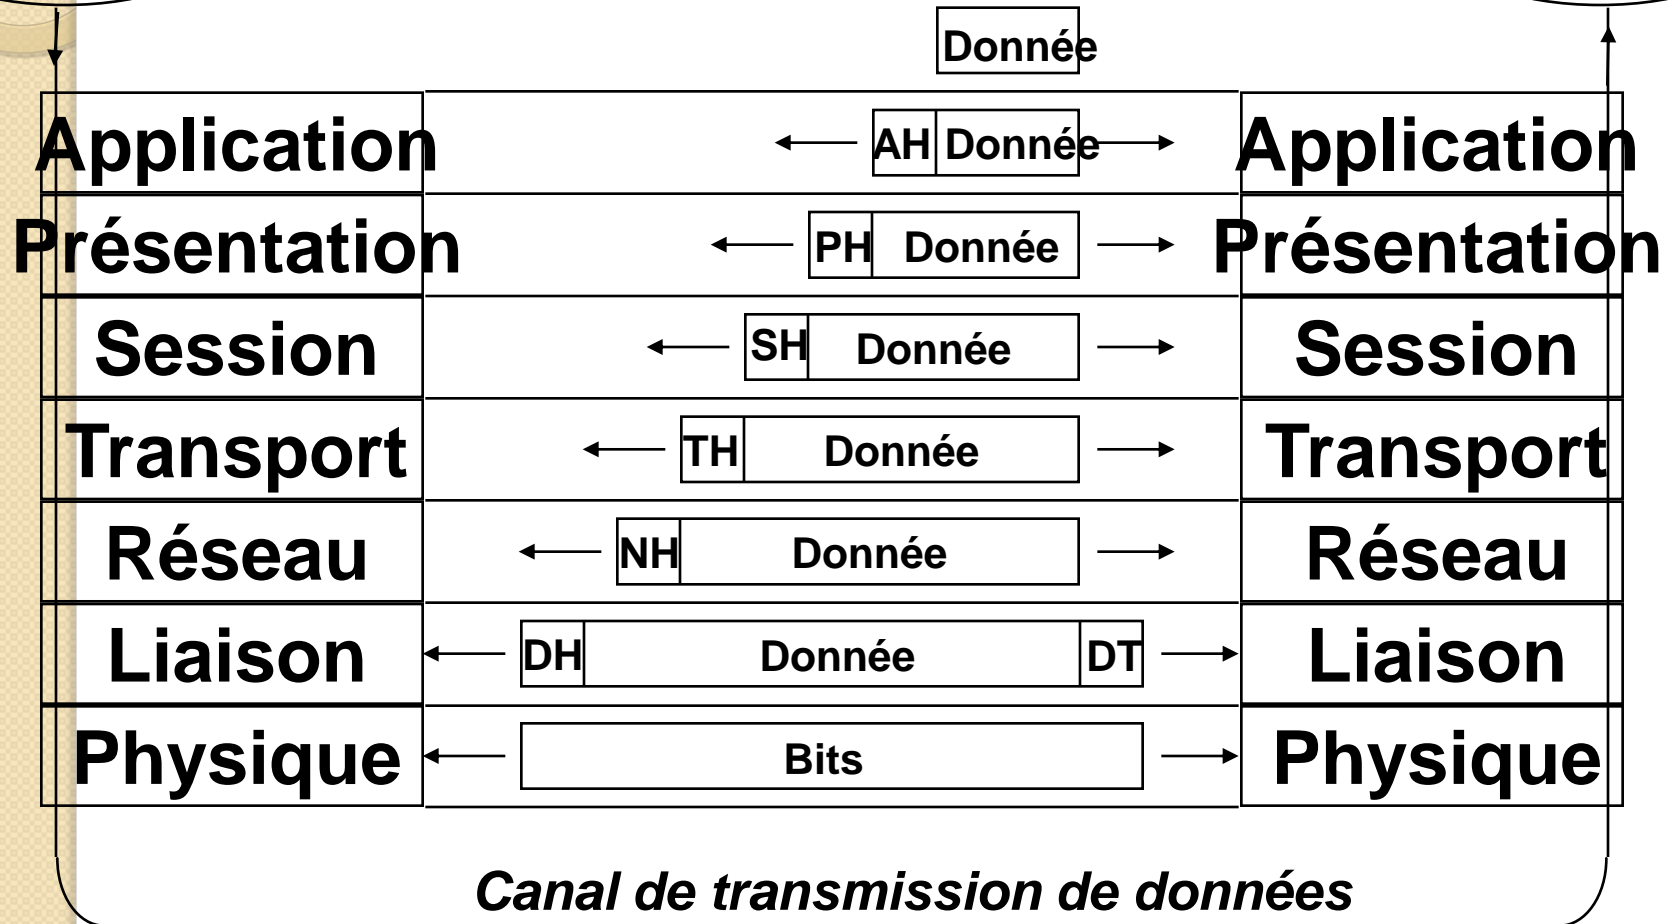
Donnée

| Application | AH Donnée | Application |
|---|---|---|
| Présentation | PH Donnée | Présentation |
| Session | SH Donnée | Session |
| Transport | TH Donnée | Transport |
| Réseau | NH Donnée | Réseau |
| Liaison | DH Donnée DT | Liaison |
| Physique | Bits | Physique |

Canal de transmission de données